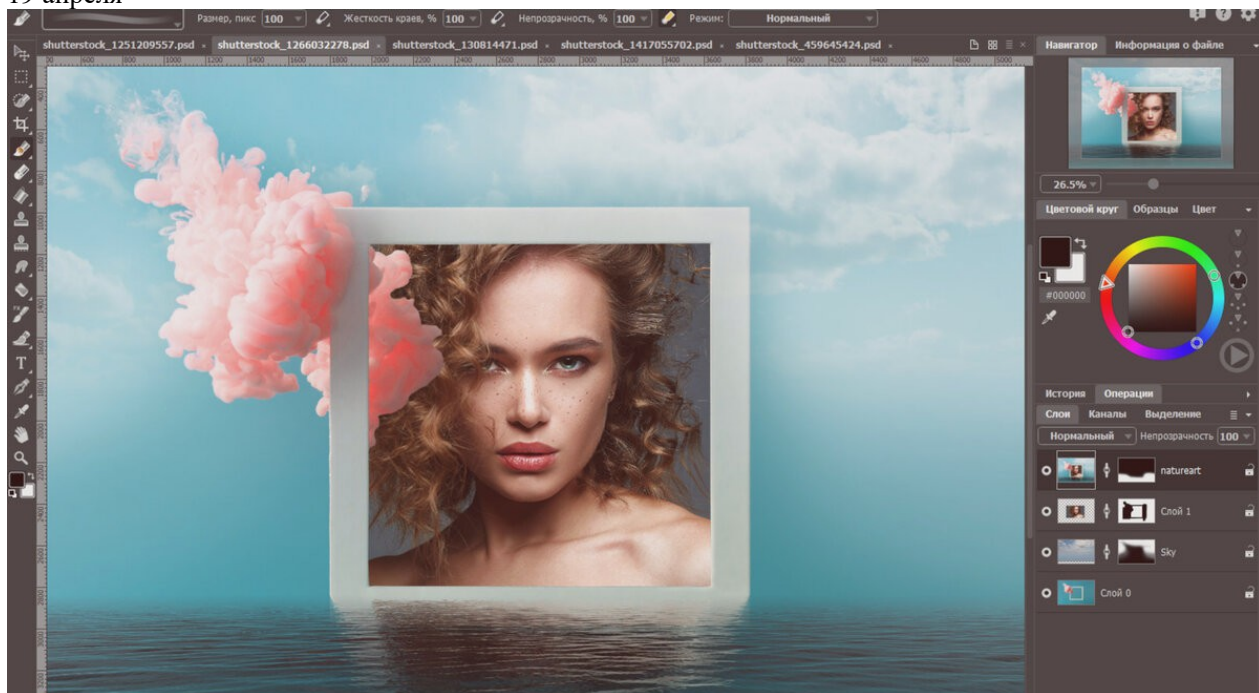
19 апреля

Размер, пикс 100 Жесткость краев, % 100 Непрозрачность, % 100 Режим: Нормальный

shutterstock_1251209557.psd shutterstock_1266032278.psd shutterstock_130814471.psd shutterstock_1417055702.psd shutterstock_459645424.psd

Навигатор Информация о файле

26.5%

Цветовой круг Образцы Цвет

#000000

История Операции

Слои Каналы Выделение

Нормальный Непрозрачность 100

natureart

Слой 1

Sky

Слой 0